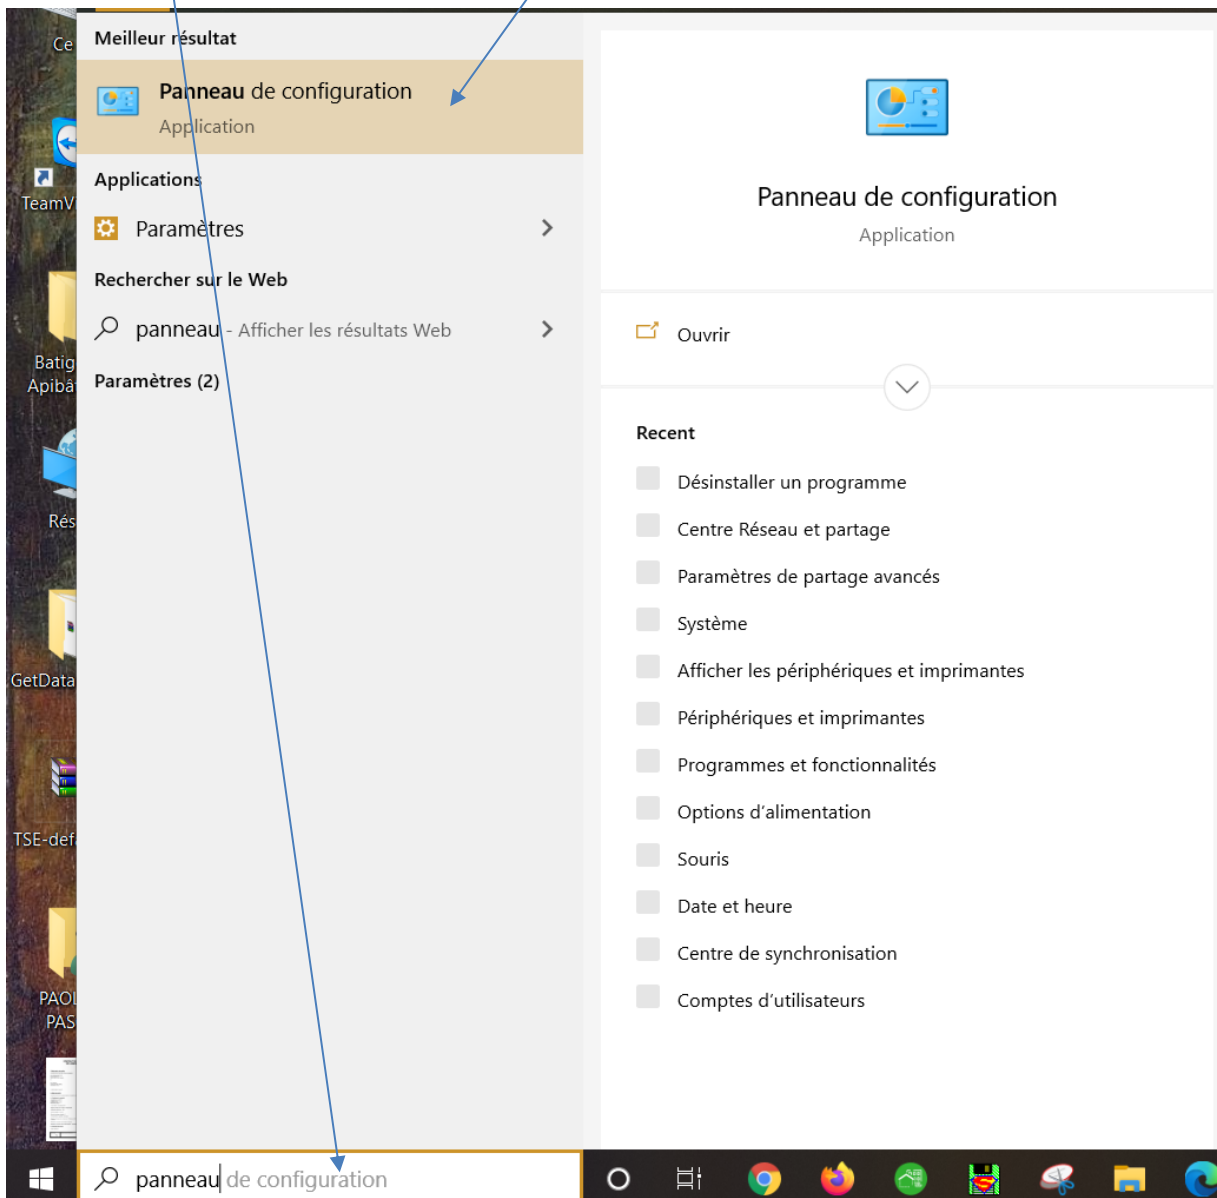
Ce
TeamV
Batig
Apibâ
Rés
GetData
TSE-def
PAO
PAS

Meilleur résultat
Panneau de configuration
Application
Applications
Paramètres
Rechercher sur le Web
panneau - Afficher les résultats Web
Paramètres (2)

Panneau de configuration
Application
Ouvrir
Recent
Désinstaller un programme
Centre Réseau et partage
Paramètres de partage avancés
Système
Afficher les périphériques et imprimantes
Périphériques et imprimantes
Programmes et fonctionnalités
Options d'alimentation
Souris
Date et heure
Centre de synchronisation
Comptes d'utilisateurs

panneau de configuration